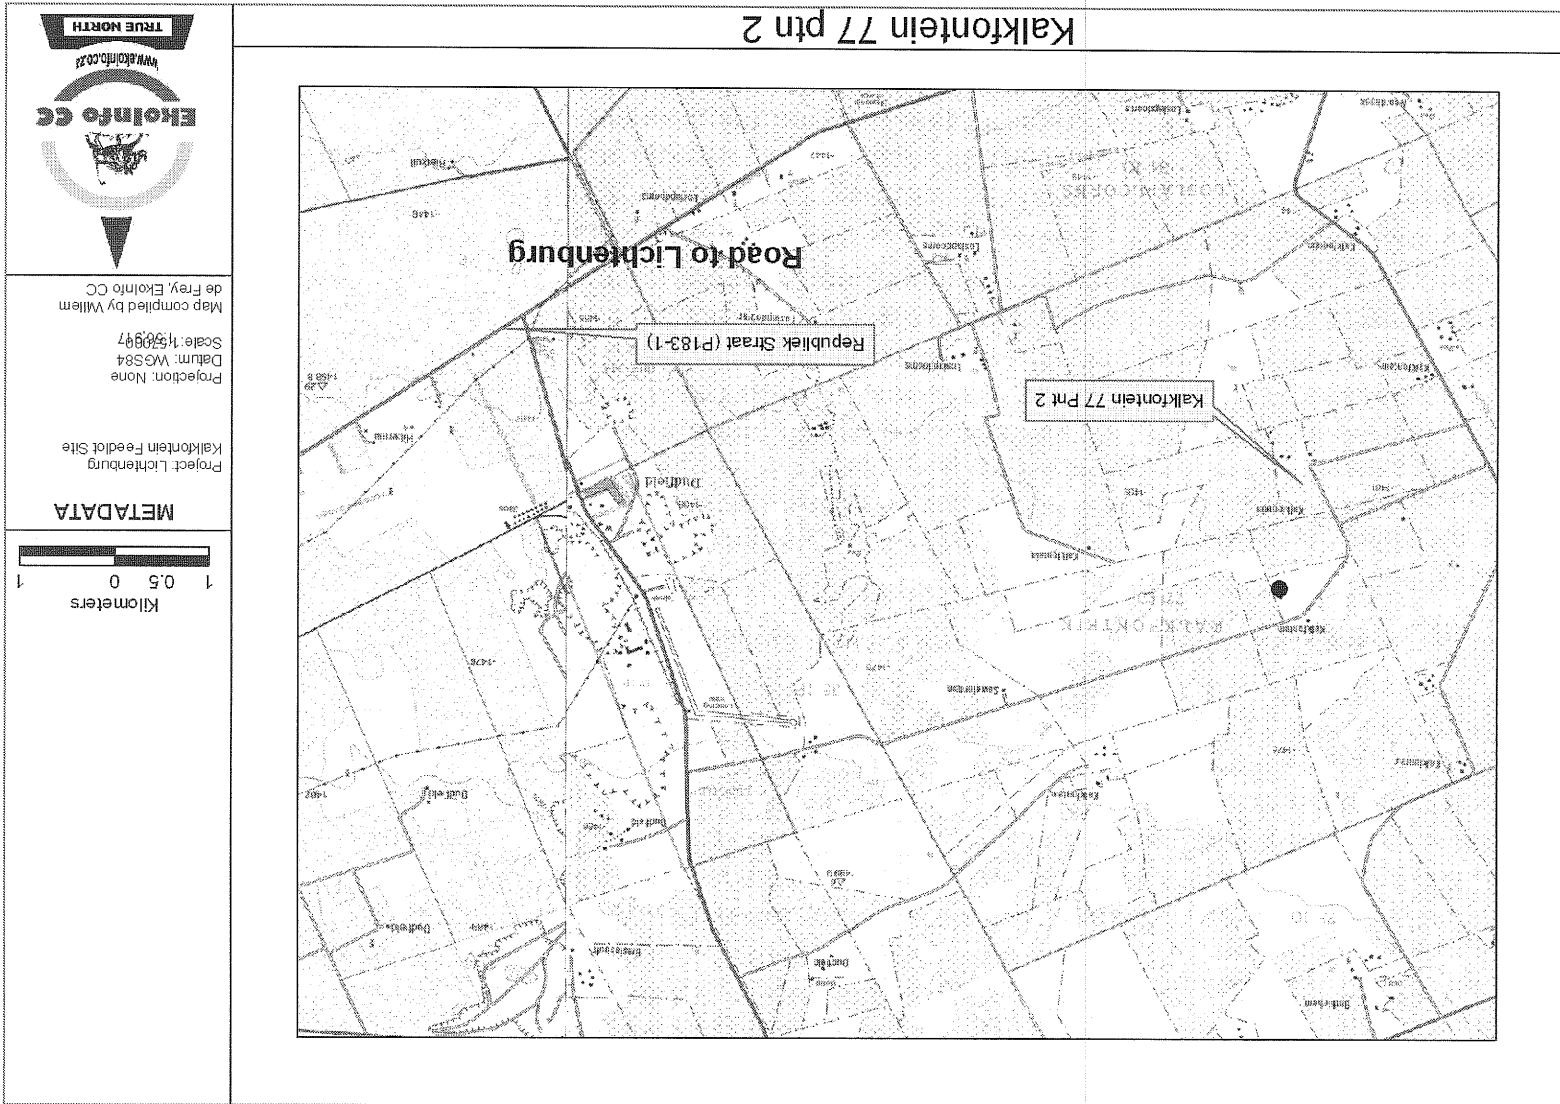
Kalkfontein 77 ptn 2

Road to Lichtenburg

Republiek Straat (P183-1)

Kalkfontein 77 Pnt 2

Kilometers
1 0.5 0 1

METADATA

Project: Lichtenburg
Kalkfontein Feedlot Site

Projection: None
Datum: WGS84
Scale: 1:50997

Map compiled by Willem de Frey, Ekolnfo CC

Ekolnfo CC
www.ekoinfo.co.za
TRUE NORTH